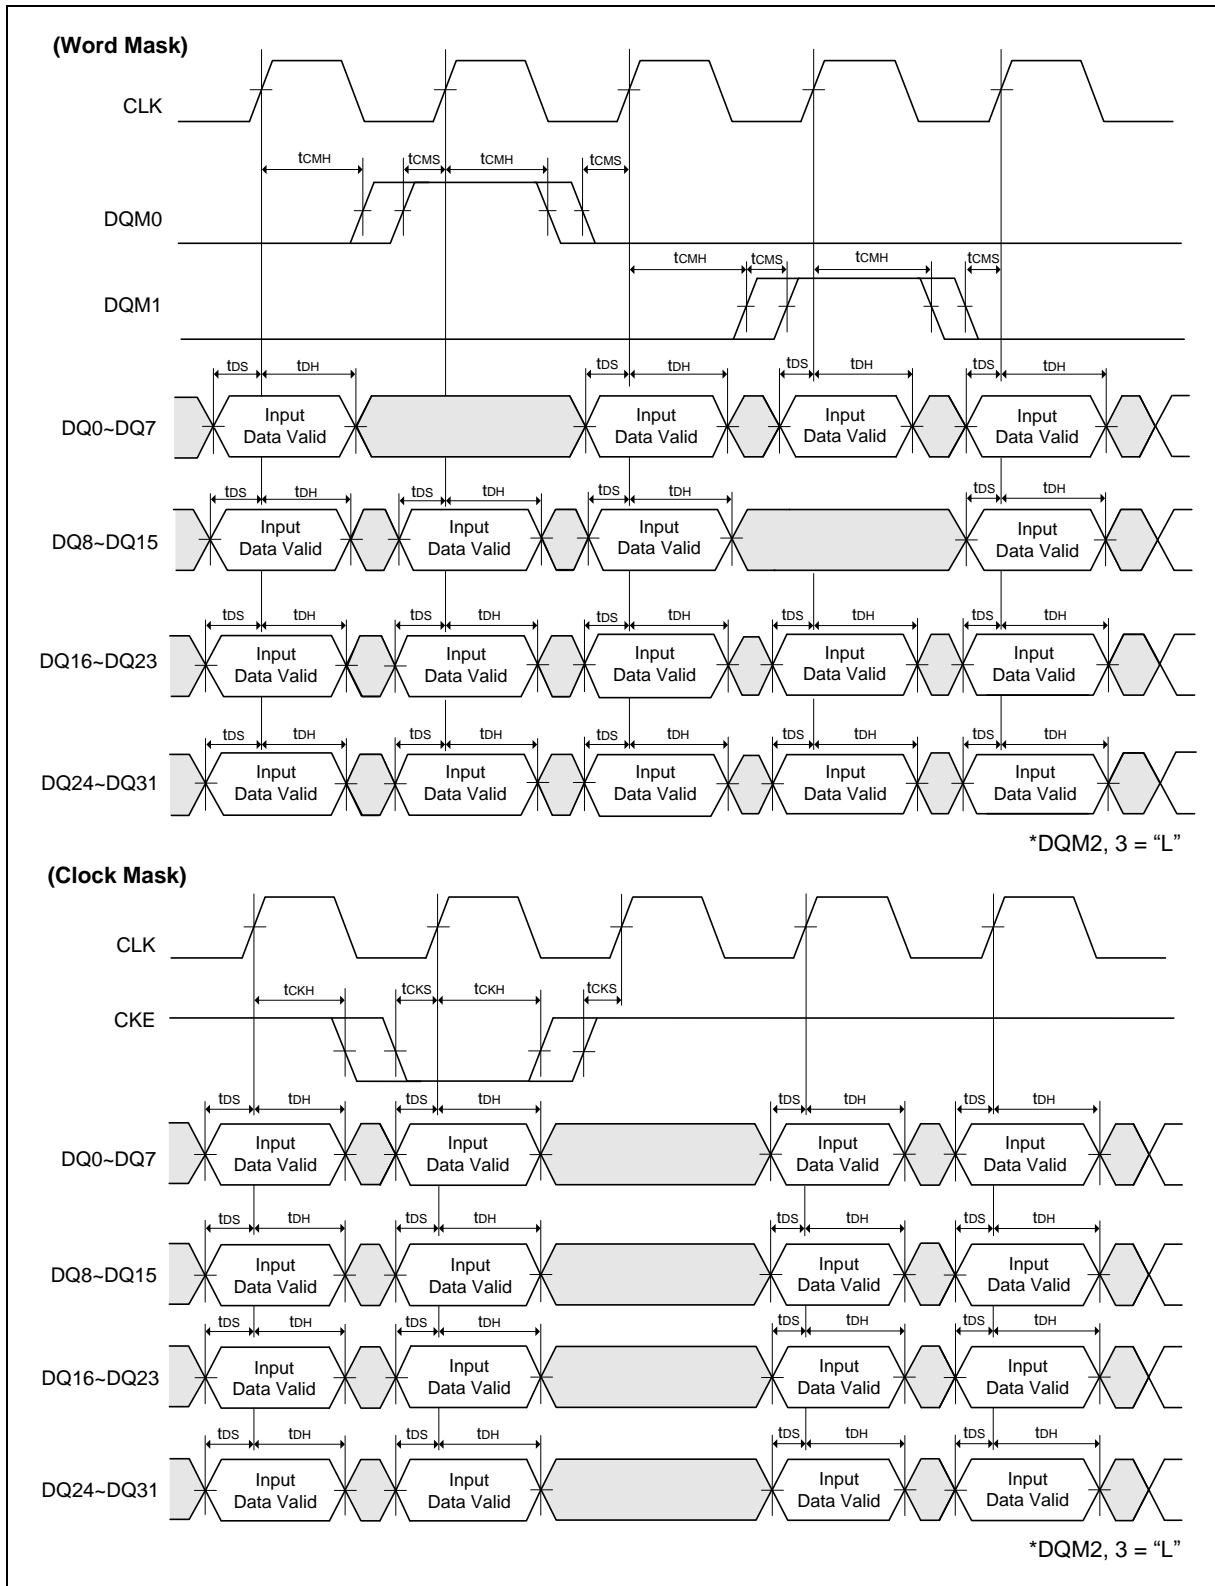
(Word Mask)

CLK

$t_{CMH}$ $t_{CMS}$ $t_{CMH}$ $t_{CMS}$

DQM0

$t_{CMH}$ $t_{CMS}$ $t_{CMH}$ $t_{CMS}$

DQM1

$t_{DS}$ $t_{DH}$ $t_{DS}$ $t_{DH}$ $t_{DS}$ $t_{DH}$ $t_{DS}$ $t_{DH}$

DQ0~DQ7 Input Data Valid Input Data Valid Input Data Valid Input Data Valid

$t_{DS}$ $t_{DH}$ $t_{DS}$ $t_{DH}$ $t_{DS}$ $t_{DH}$ $t_{DS}$ $t_{DH}$

DQ8~DQ15 Input Data Valid Input Data Valid Input Data Valid Input Data Valid

$t_{DS}$ $t_{DH}$ $t_{DS}$ $t_{DH}$ $t_{DS}$ $t_{DH}$ $t_{DS}$ $t_{DH}$ $t_{DS}$ $t_{DH}$

DQ16~DQ23 Input Data Valid Input Data Valid Input Data Valid Input Data Valid Input Data Valid

$t_{DS}$ $t_{DH}$ $t_{DS}$ $t_{DH}$ $t_{DS}$ $t_{DH}$ $t_{DS}$ $t_{DH}$ $t_{DS}$ $t_{DH}$

DQ24~DQ31 Input Data Valid Input Data Valid Input Data Valid Input Data Valid Input Data Valid

*DQM2, 3 = “L”

(Clock Mask)

CLK

$t_{CKH}$ $t_{CKS}$ $t_{CKH}$ $t_{CKS}$

CKE

$t_{DS}$ $t_{DH}$ $t_{DS}$ $t_{DH}$ $t_{DS}$ $t_{DH}$ $t_{DS}$ $t_{DH}$

DQ0~DQ7 Input Data Valid Input Data Valid Input Data Valid Input Data Valid

$t_{DS}$ $t_{DH}$ $t_{DS}$ $t_{DH}$ $t_{DS}$ $t_{DH}$ $t_{DS}$ $t_{DH}$

DQ8~DQ15 Input Data Valid Input Data Valid Input Data Valid Input Data Valid

$t_{DS}$ $t_{DH}$ $t_{DS}$ $t_{DH}$ $t_{DS}$ $t_{DH}$ $t_{DS}$ $t_{DH}$

DQ16~DQ23 Input Data Valid Input Data Valid Input Data Valid Input Data Valid

$t_{DS}$ $t_{DH}$ $t_{DS}$ $t_{DH}$ $t_{DS}$ $t_{DH}$ $t_{DS}$ $t_{DH}$

DQ24~DQ31 Input Data Valid Input Data Valid Input Data Valid Input Data Valid

*DQM2, 3 = “L”